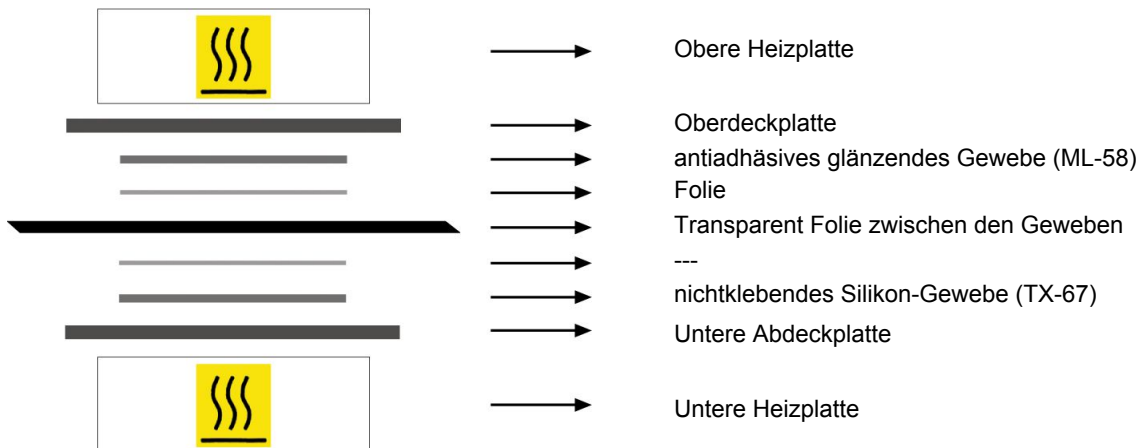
Obere Heizplatte

Oberdeckplatte

antiadhäsives glänzendes Gewebe (ML-58)

Folie

Transparent Folie zwischen den Geweben

---

nichtklebendes Silikon-Gewebe (TX-67)

Untere Abdeckplatte

Untere Heizplatte